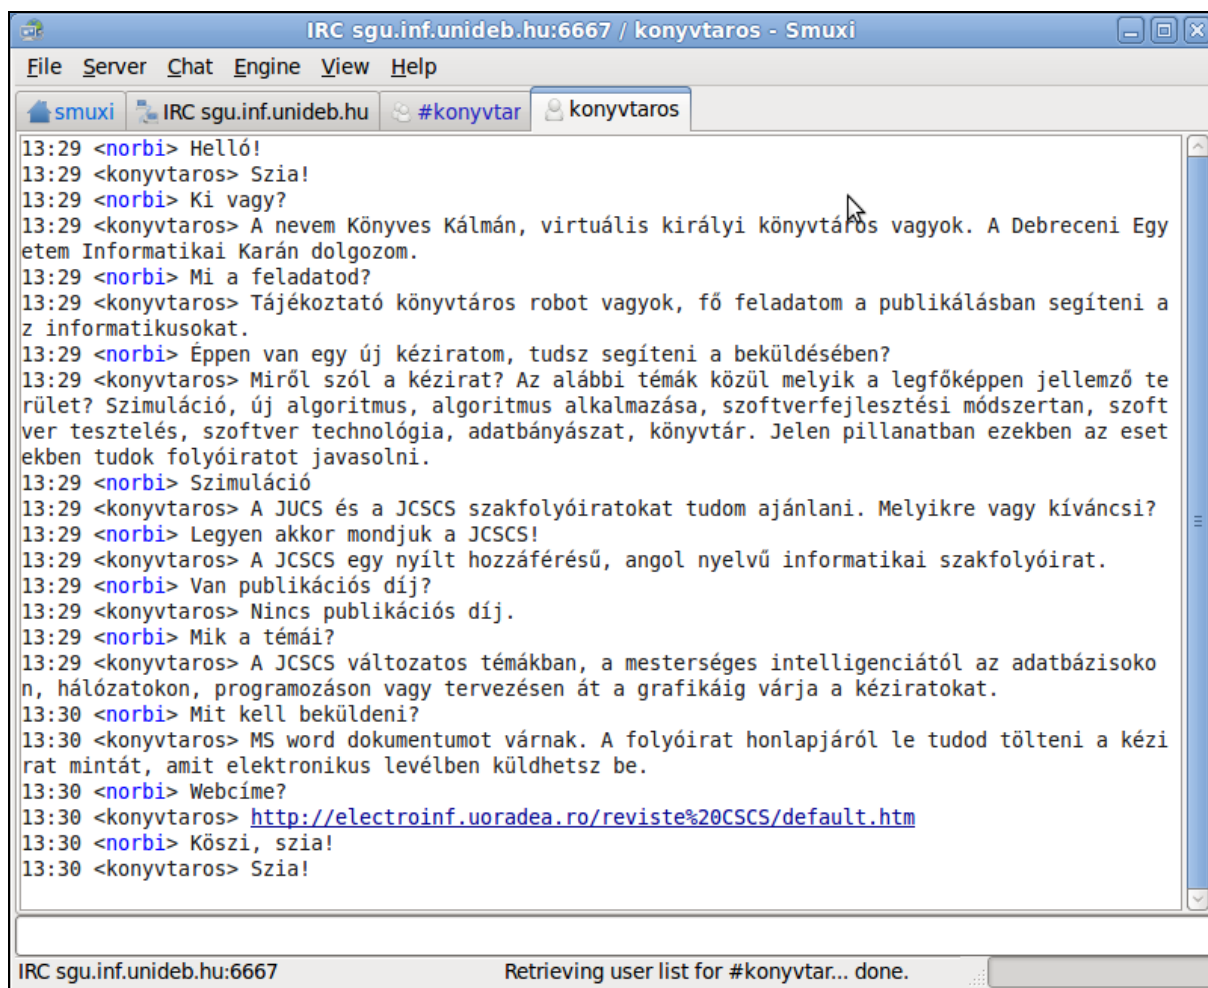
IRC sgu.inf.unideb.hu:6667 / konyvtaros - Smuxi

File Server Chat Engine View Help

smuxi | IRC sgu.inf.unideb.hu | #konyvtar | konyvtaros

13:29 <norbi> Helló!
13:29 <konyvtaros> Szia!
13:29 <norbi> Ki vagy?
13:29 <konyvtaros> A nevem Könyves Kálmán, virtuális királyi könyvtáros vagyok. A Debreceni Egyetem Informatikai Karán dolgozom.
13:29 <norbi> Mi a feladatod?
13:29 <konyvtaros> Tájékoztató könyvtáros robot vagyok, fő feladatom a publikálásban segíteni az informatikusokat.
13:29 <norbi> Éppen van egy új kéziratom, tudsz segíteni a beküldésében?
13:29 <konyvtaros> Miről szól a kézirat? Az alábbi témák közül melyik a legfőképpen jellemző terület? Szimuláció, új algoritmus, algoritmus alkalmazása, szoftverfejlesztési módszertan, szoftver tesztelés, szoftver technológia, adatbányászat, könyvtár. Jelen pillanatban ezekben az esetekben tudok folyóiratot javasolni.
13:29 <norbi> Szimuláció
13:29 <konyvtaros> A JUCS és a JCSCS szakfolyóiratokat tudom ajánlani. Melyikre vagy kíváncsi?
13:29 <norbi> Legyen akkor mondjuk a JCSCS!
13:29 <konyvtaros> A JCSCS egy nyílt hozzáférésű, angol nyelvű informatikai szakfolyóirat.
13:29 <norbi> Van publikációs díj?
13:29 <konyvtaros> Nincs publikációs díj.
13:29 <norbi> Mik a témái?
13:29 <konyvtaros> A JCSCS változatos témákban, a mesterséges intelligenciától az adatbázisokon, hálózatokon, programozáson vagy tervezésen át a grafikáig várja a kéziratokat.
13:30 <norbi> Mit kell beküldeni?
13:30 <konyvtaros> MS word dokumentumot várnak. A folyóirat honlapjáról le tudod tölteni a kézirat mintát, amit elektronikus levélben küldhetsz be.
13:30 <norbi> Webcíme?
13:30 <konyvtaros> http://electroinf.uoradea.ro/reviste%20CSCS/default.htm
13:30 <norbi> Köszi, szia!
13:30 <konyvtaros> Szia!

IRC sgu.inf.unideb.hu:6667 Retrieving user list for #konyvtar... done.